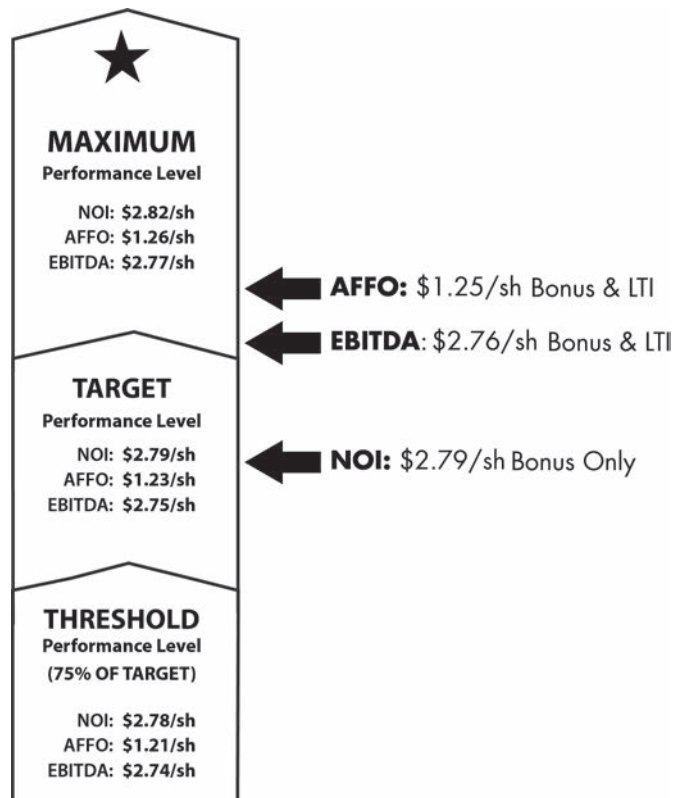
★

MAXIMUM
Performance Level

NOI: \$2.82/sh
AFFO: \$1.26/sh
EBITDA: \$2.77/sh

AFFO: \$1.25/sh Bonus & LTI

EBITDA: \$2.76/sh Bonus & LTI

TARGET
Performance Level

NOI: \$2.79/sh
AFFO: \$1.23/sh
EBITDA: \$2.75/sh

NOI: \$2.79/sh Bonus Only

THRESHOLD
Performance Level
(75% OF TARGET)

NOI: \$2.78/sh
AFFO: \$1.21/sh
EBITDA: \$2.74/sh